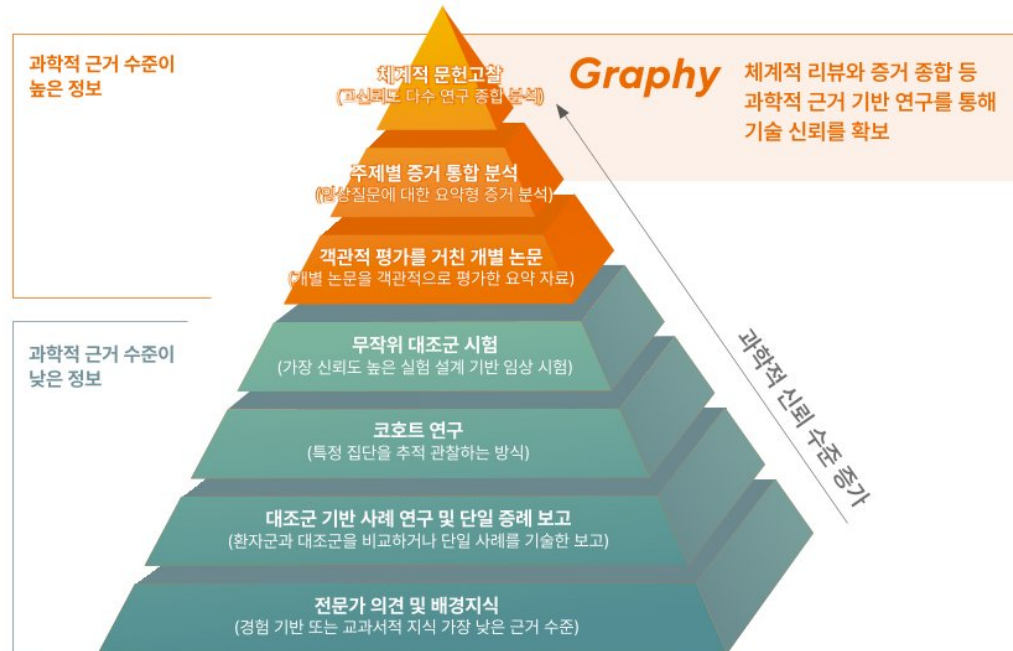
과학적 근거 수준이 높은 정보

체계적 문헌고찰
(고신뢰도 다수 연구 종합 분석)

Graphy

체계적 리뷰와 증거 종합 등 과학적 근거 기반 연구를 통해 기술 신뢰를 확보

주제별 증거 통합 분석
(임상질문에 대한 요약형 증거 분석)

객관적 평가를 거친 개별 논문
(개별 논문을 객관적으로 평가한 요약 자료)

과학적 근거 수준이 낮은 정보

무작위 대조군 시험
(가장 신뢰도 높은 실험 설계 기반 임상 시험)

코호트 연구
(특정 집단을 추적 관찰하는 방식)

대조군 기반 사례 연구 및 단일 증례 보고
(환자군과 대조군을 비교하거나 단일 사례를 기술한 보고)

전문가 의견 및 배경지식
(경험 기반 또는 교과서적 지식 가장 낮은 근거 수준)

과학적 신뢰 수준 증가